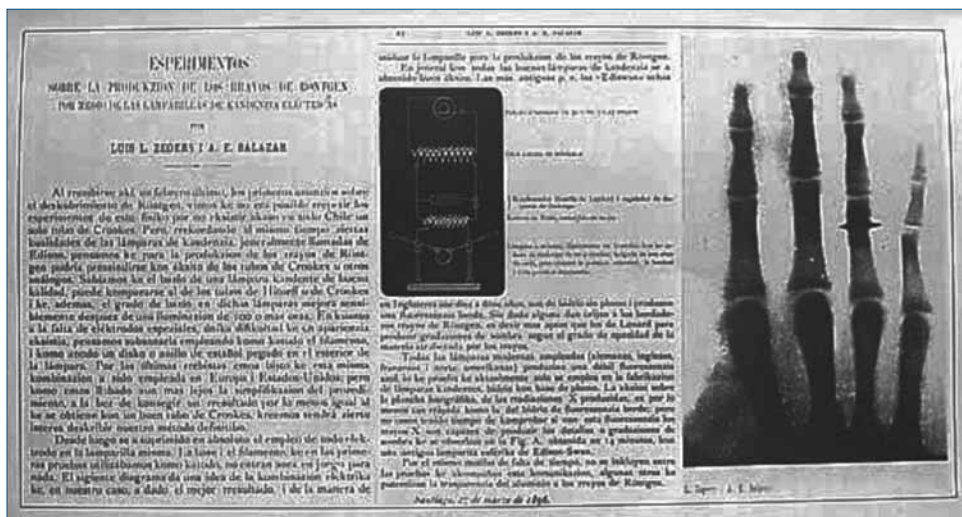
LUIS L. ZEGERS I A. E. SALAZAR

ESPERIMENTOS
SOBRE LA PRODUCCION DE LOS RRAYOS DE RÖNTGEN
POR MEDIO DE LAS LAMPARILLAS DE KANDENSIA ELÉCTRICA

POR

LUIS L. ZEGERS I A. E. SALAZAR

Al rrecibirse akí, un febrero último, las primeras noticias sobre el deskubrimiento de Röntgen, vimos ke no era posible rrepetir los esperimentos de este físiko por no eksistir akasi en todo Chile un solo tubo de Crookes. Pero, rrekordando al mismo tiempo ciertas kualidades de las lámparas de kandensia, jeneralmente llamadas de Edison, pensamos ke para la produkcion de los rrayos de Röntgen podria rreemplazar los efektos de los tubos de Crookes u otros análogos. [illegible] de las lámparas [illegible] kualidad, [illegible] de los tubos de Hittorf o de Crookes i ke, ademas, el grado de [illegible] en dichas lámparas mejora notablemente despues de una iluminacion de 100 o mas oras. En kuanto a la falta de elektrodos especiales, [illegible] eksistir, pensamos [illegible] lámpara. Por los últimos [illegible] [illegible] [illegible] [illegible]

Desde luego se a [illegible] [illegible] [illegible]

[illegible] sobre la lamparilla para la produkcion de los rrayos de Röntgen.
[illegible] las lamparas de kandensia se a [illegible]

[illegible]

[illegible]

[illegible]

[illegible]

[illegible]

Todas las lámparas modernas, empleadas (alemanas, inglesas, francesas i norte americanas) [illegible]

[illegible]

Santiago, 27 de marzo de 1896.

L. Zegers — A. E. Salazar